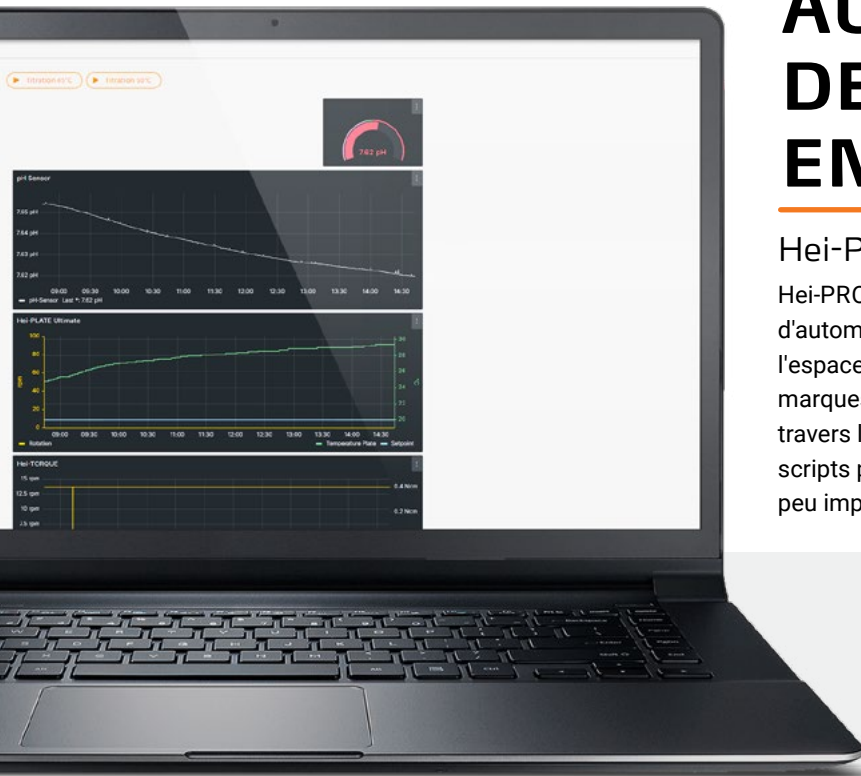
▶ Titration 40°C ▶ Titration 50°C

7.62 pH

pH Sensor

7.66 pH
7.64 pH
7.63 pH
7.62 pH

09:00 09:30 10:00 10:30 11:00 11:30 12:00 12:30 13:00 13:30 14:00 14:30

— pH-Sensor · Last *: 7.62 pH

Hei-PLATE Ultimate

100
80
60
40
20
0

30
28
26
24
22
20

09:00 09:30 10:00 10:30 11:00 11:30 12:00 12:30 13:00 13:30 14:00 14:30

— Rotation — Temperature Plate — Setpoint

Hei-TORQUE

15 rpm
12.5 rpm
10 rpm
7.5 rpm

6.4 Ncm
6.2 Ncm

AU
DE
EM

Hei-P

Hei-PRO
d'autom
l'espace
marque
travers l
scripts p
peu imp